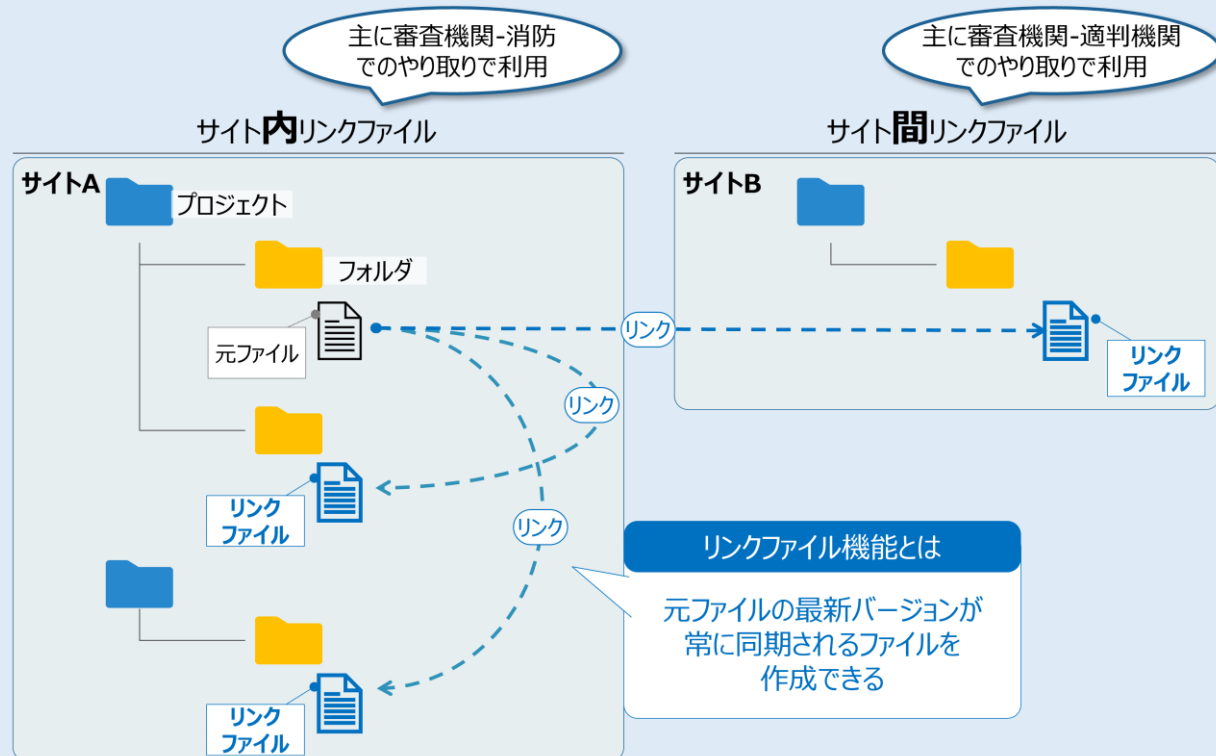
主に審査機関-消防でのやり取りで利用

主に審査機関-適判機関でのやり取りで利用

サイト内リンクファイル

サイト間リンクファイル

サイトA

プロジェクト

フォルダ

元ファイル

リンク

リンク

リンク

リンクファイル

リンクファイル

サイトB

リンクファイル

リンクファイル機能とは

元ファイルの最新バージョンが常に同期されるファイルを作成できる